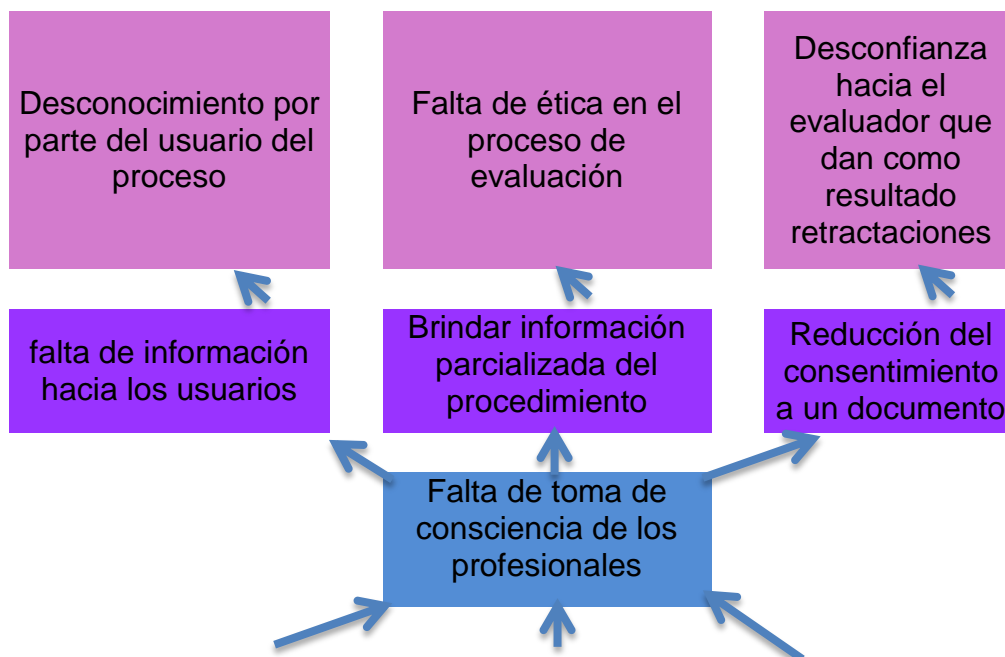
Desconocimiento por parte del usuario del proceso

Falta de ética en el proceso de evaluación

Desconfianza hacia el evaluador que dan como resultado retractaciones

falta de información hacia los usuarios

Brindar información parcializada del procedimiento

Reducción del consentimiento a un documento

Falta de toma de consciencia de los profesionales